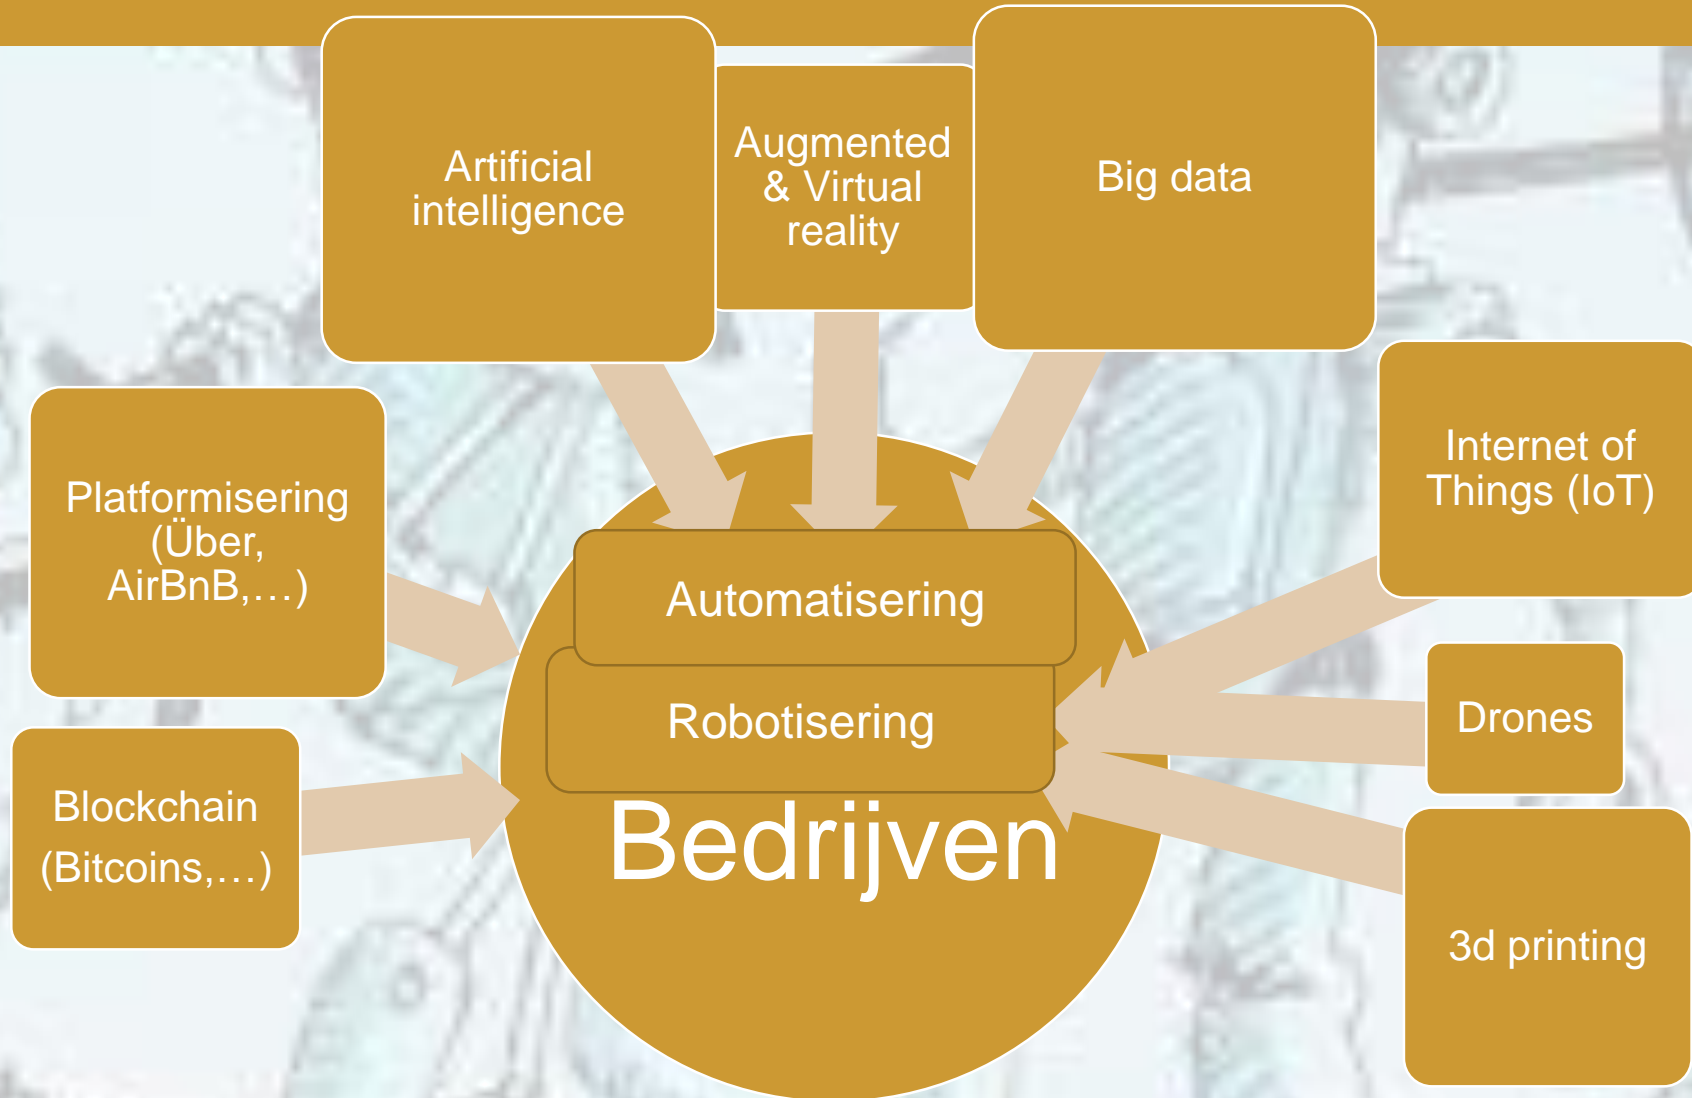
Artificial intelligence

Augmented & Virtual reality

Big data

Platformisering (Über, AirBnB,…)

Internet of Things (IoT)

Automatisering

Robotisering

Drones

Blockchain (Bitcoins,…)

Bedrijven

3d printing